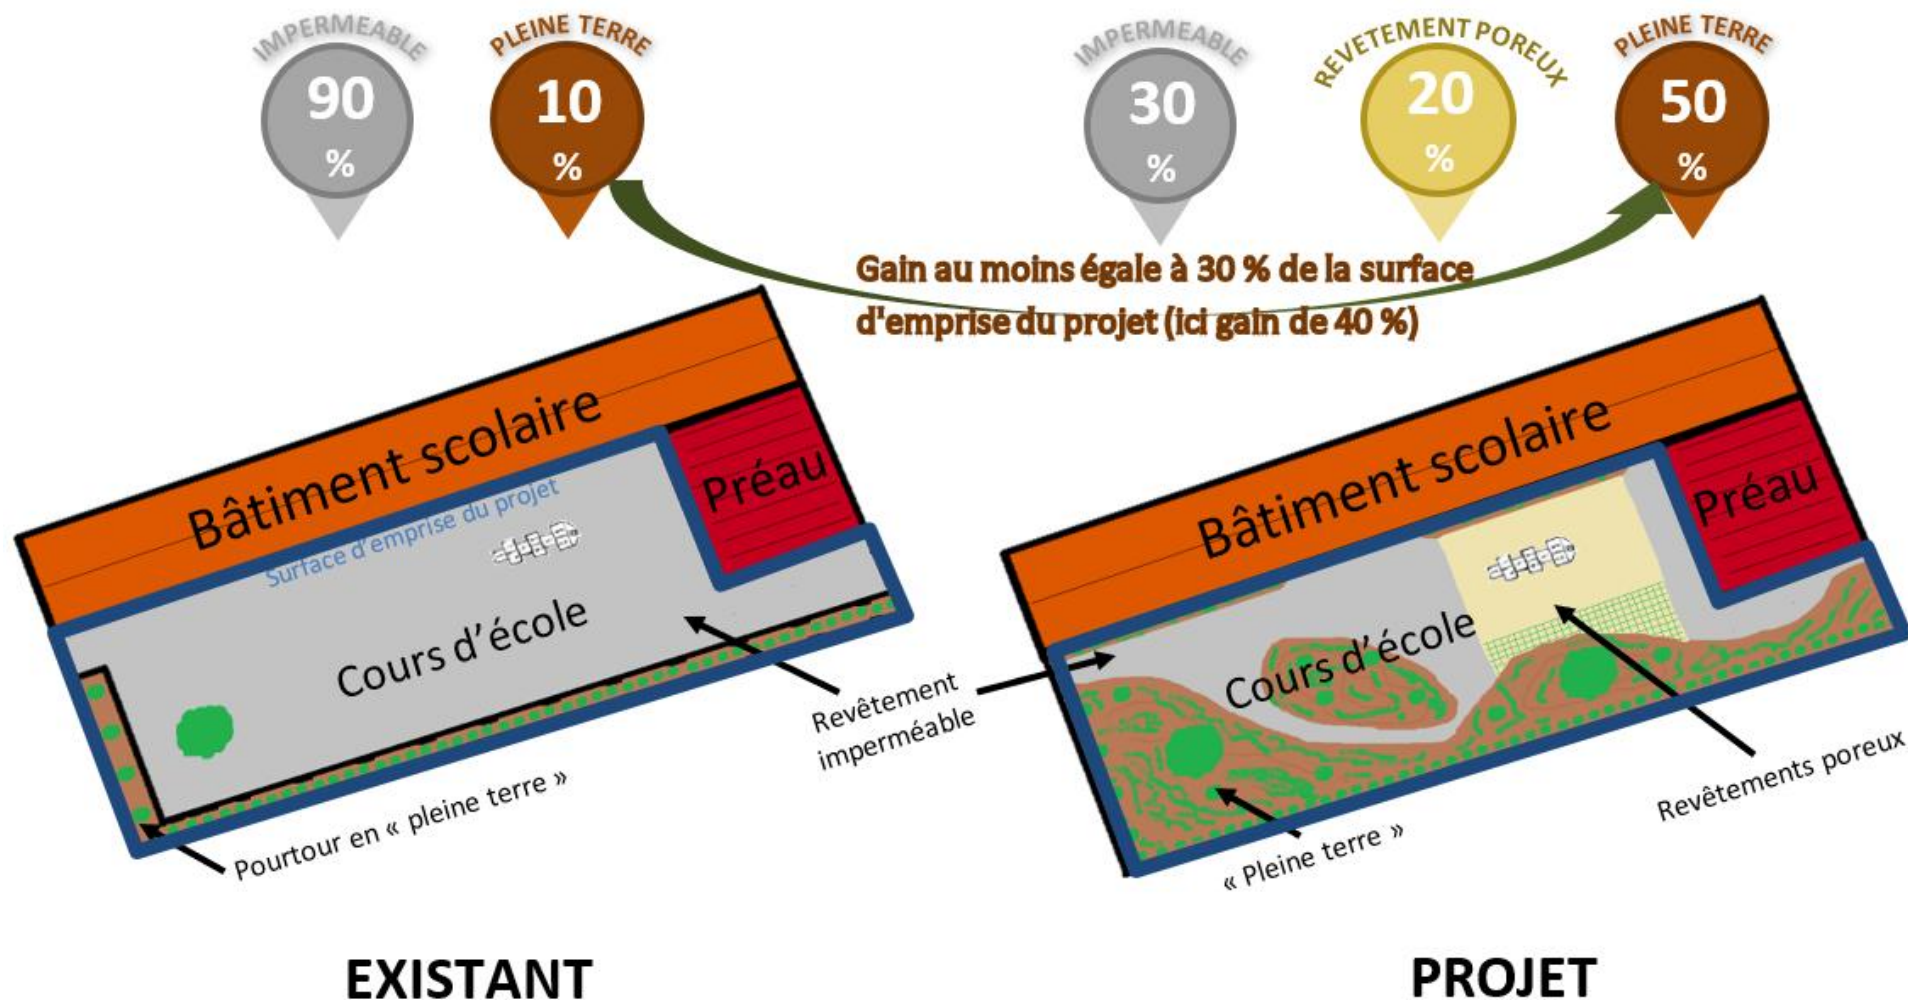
IMPERMEABLE
90 %

PLEINE TERRE
10 %

IMPERMEABLE
30 %

REVETEMENT POREUX
20 %

PLEINE TERRE
50 %

Gain au moins égale à 30 % de la surface d'emprise du projet (ici gain de 40 %)

Bâtiment scolaire
Préau
Surface d'emprise du projet
Cours d'école
Revêtement imperméable
Pourtour en « pleine terre »

Bâtiment scolaire
Préau
Cours d'école
Revêtements poreux
« Pleine terre »

EXISTANT

PROJET